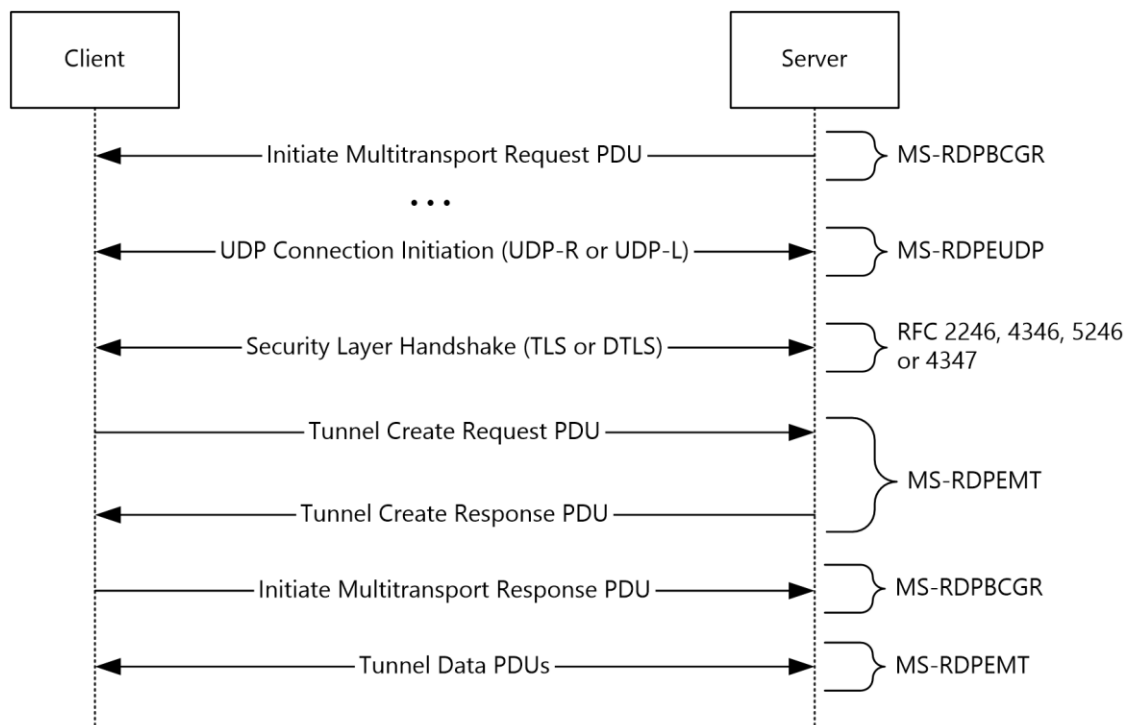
Client

Server

Initiate Multitransport Request PDU

MS-RDPBCGR

• • •

UDP Connection Initiation (UDP-R or UDP-L)

MS-RDPEUDP

Security Layer Handshake (TLS or DTLS)

RFC 2246, 4346, 5246 or 4347

Tunnel Create Request PDU

Tunnel Create Response PDU

MS-RDPEMT

Initiate Multitransport Response PDU

MS-RDPBCGR

Tunnel Data PDUs

MS-RDPEMT